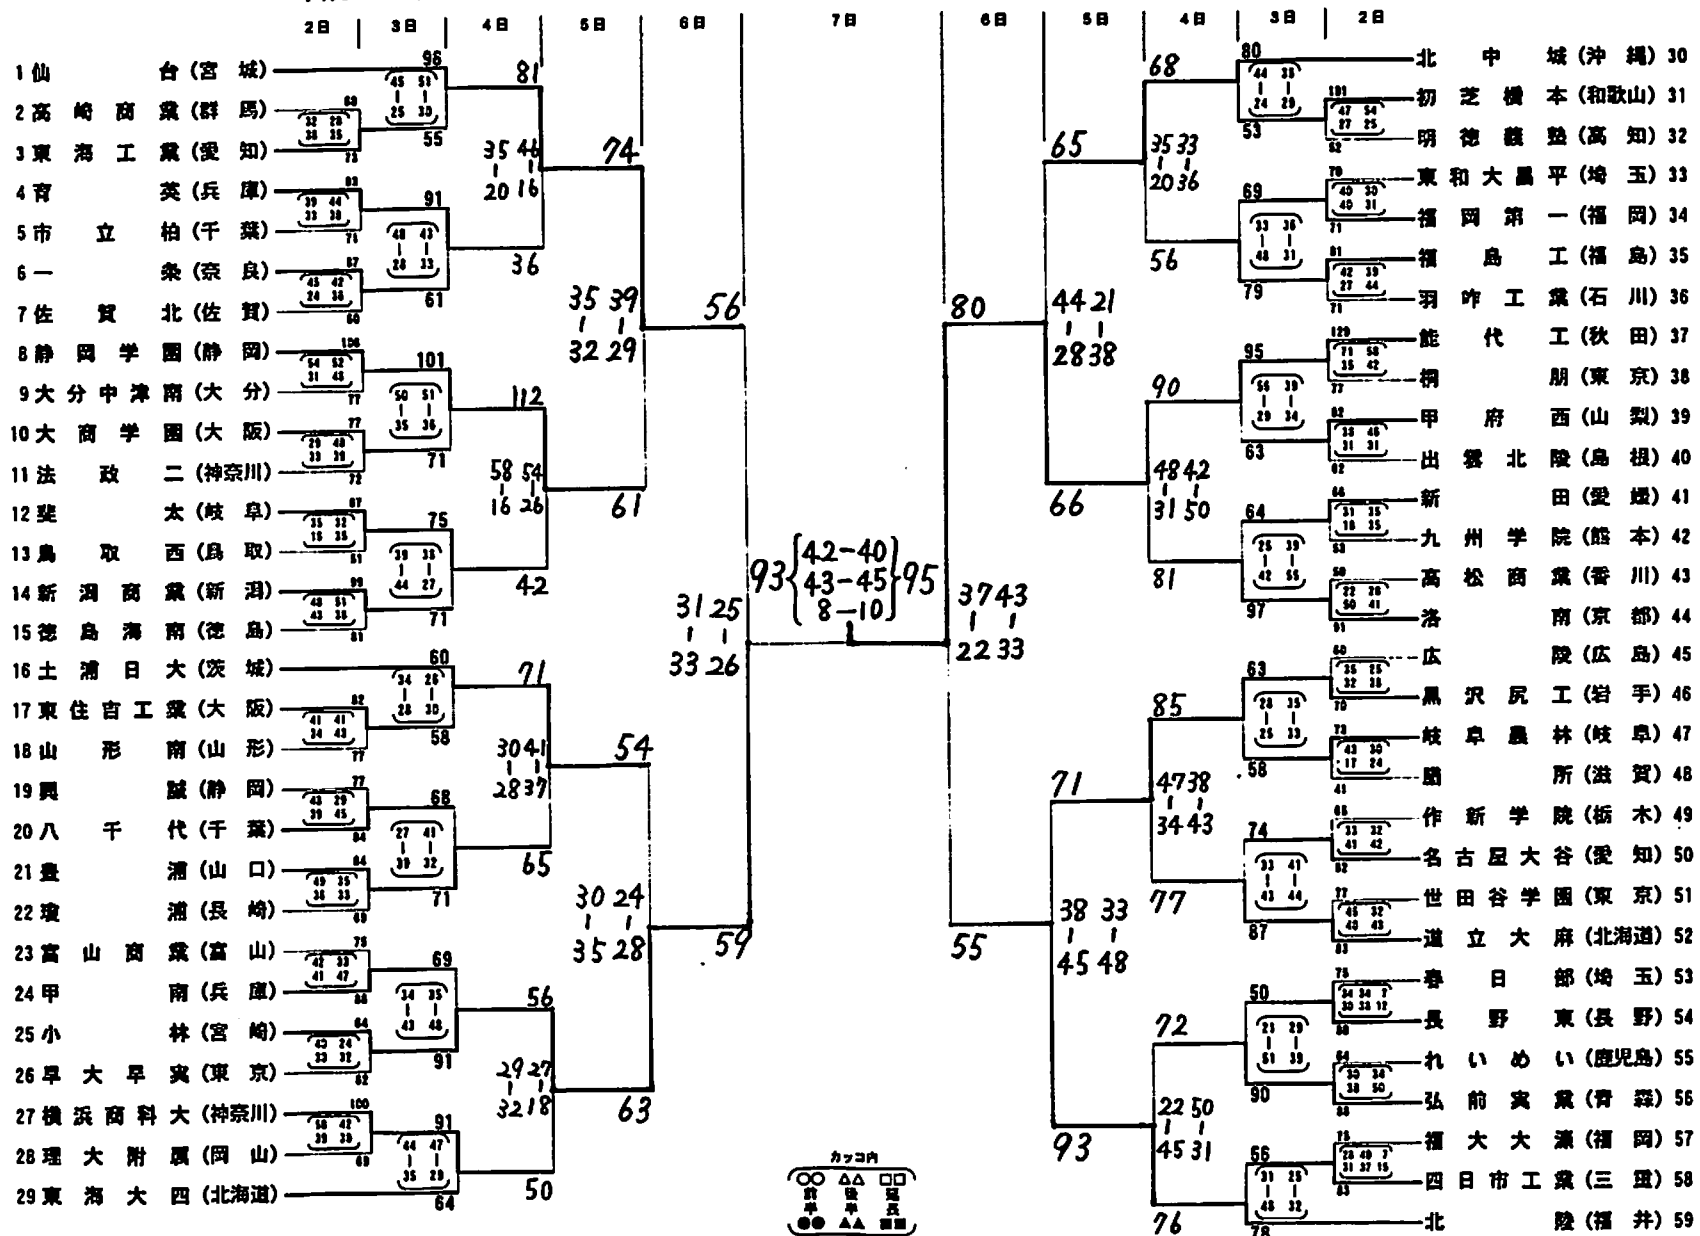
2日 3日 4日 5日 6日 7日 6日 5日 4日 3日 2日

1 仙台(宮城)
2 高崎商業(群馬)
3 東海工業(愛知)
4 育英(兵庫)
5 市立柏(千葉)
6 一条(奈良)
7 佐賀北(佐賀)
8 静岡学園(静岡)
9 大分中津商(大分)
10 大商学園(大阪)
11 法政二(神奈川)
12 斐太(岐阜)
13 鳥取西(鳥取)
14 新潟商業(新潟)
15 徳島海南(徳島)
16 土浦日大(茨城)
17 東住吉工業(大阪)
18 山形南(山形)
19 興誠(静岡)
20 八千代(千葉)
21 豊浦(山口)
22 瓊浦(長崎)
23 富山商業(富山)
24 甲南(兵庫)
25 小林(宮崎)
26 早大早実(東京)
27 横浜商科大(神奈川)
28 理大附属(岡山)
29 東海大四(北海道)

北中城(沖縄) 30
初芝橋本(和歌山) 31
明徳義塾(高知) 32
東和大昌平(埼玉) 33
福岡第一(福岡) 34
福島工(福島) 35
羽咋工業(石川) 36
能代工(秋田) 37
桐朋(東京) 38
甲府西(山梨) 39
出雲北陵(島根) 40
新田(愛媛) 41
九州学院(熊本) 42
高松商業(香川) 43
洛南(京都) 44
広陵(広島) 45
黒沢尻工(岩手) 46
岐阜農林(岐阜) 47
膳所(滋賀) 48
作新学院(栃木) 49
名古屋大谷(愛知) 50
世田谷学園(東京) 51
道立大麻(北海道) 52
春日部(埼玉) 53
長野東(長野) 54
れいめい(鹿児島) 55
弘前実業(青森) 56
福大大濠(福岡) 57
四日市工業(三重) 58
北陸(福井) 59

96 81 74 56
55 35 46 / 20 16 36
35 39 / 32 29
112 61
58 54 / 16 26 42
71 54
30 41 / 28 37 65
30 24 / 35 28 59
56 29 27 / 32 18 63 50
31 25 / 33 26
93 {42-40 / 43-45 / 8-10} 95
37 43 / 22 33
80 65 68
35 33 / 20 36 56
44 21 / 28 38
90 48 42 / 31 50 66 81
71 85
47 38 / 34 43 77
38 33 / 45 48 55
72 22 50 / 45 31 93 76

カッコ内
○○ 前半 ●●
△△ 後半 ▲▲
□□ 延長 ■■